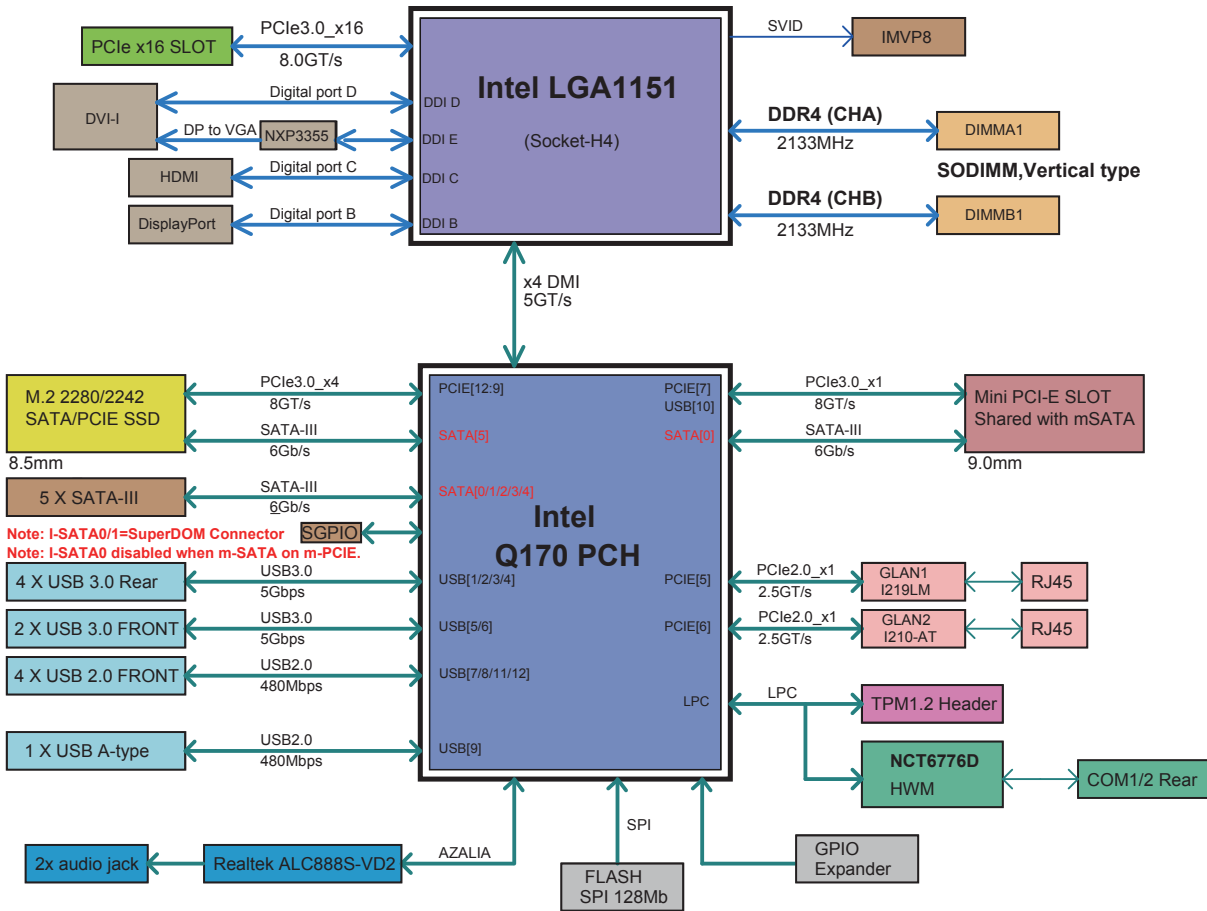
PCIe x16 SLOT
PCIe3.0_x16
8.0GT/s
Intel LGA1151
(Socket-H4)
SVID
IMVP8
DVI-I
Digital port D
DDI D
DP to VGA
NXP3355
DDI E
HDMI
Digital port C
DDI C
DisplayPort
Digital port B
DDI B
DDR4 (CHA)
2133MHz
DIMMA1
SODIMM,Vertical type
DDR4 (CHB)
2133MHz
DIMMB1
x4 DMI
5GT/s
M.2 2280/2242
SATA/PCIE SSD
8.5mm
PCIe3.0_x4
8GT/s
SATA-III
6Gb/s
PCIE[12:9]
SATA[5]
PCIE[7]
USB[10]
SATA[0]
PCIe3.0_x1
8GT/s
SATA-III
6Gb/s
Mini PCI-E SLOT
Shared with mSATA
9.0mm
5 X SATA-III
SATA-III
6Gb/s
SATA[0/1/2/3/4]
Note: I-SATA0/1=SuperDOM Connector
SGPIO
Note: I-SATA0 disabled when m-SATA on m-PCIE.
Intel
Q170 PCH
4 X USB 3.0 Rear
USB3.0
5Gbps
USB[1/2/3/4]
PCIE[5]
PCIe2.0_x1
2.5GT/s
GLAN1
I219LM
RJ45
2 X USB 3.0 FRONT
USB3.0
5Gbps
USB[5/6]
PCIE[6]
PCIe2.0_x1
2.5GT/s
GLAN2
I210-AT
RJ45
4 X USB 2.0 FRONT
USB2.0
480Mbps
USB[7/8/11/12]
LPC
LPC
TPM1.2 Header
1 X USB A-type
USB2.0
480Mbps
USB[9]
NCT6776D
HWM
COM1/2 Rear
SPI
2x audio jack
Realtek ALC888S-VD2
AZALIA
FLASH
SPI 128Mb
GPIO
Expander